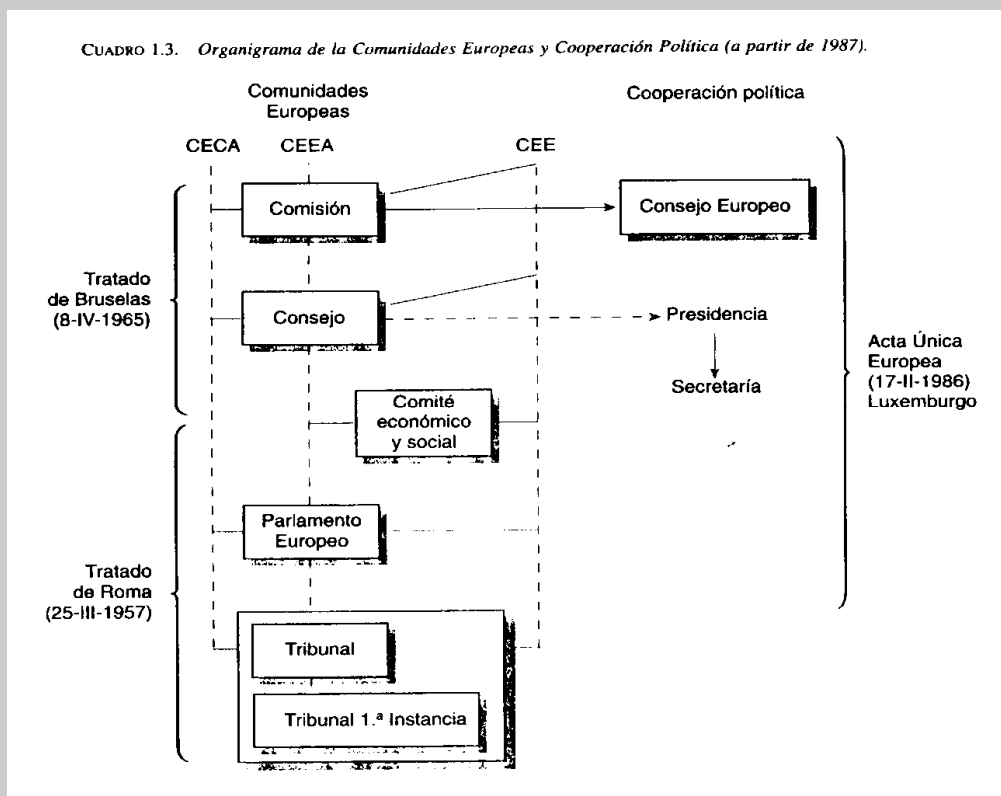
CUADRO 1.3. *Organigrama de la Comunidades Europeas y Cooperación Política (a partir de 1987).*

Comunidades Europeas

Cooperación política

CECA

CEEA

CEE

Comisión

Consejo Europeo

Tratado de Bruselas (8-IV-1965)

Consejo

Presidencia

Secretaría

Acta Única Europea (17-II-1986) Luxemburgo

Comité económico y social

Parlamento Europeo

Tratado de Roma (25-III-1957)

Tribunal

Tribunal 1.ª Instancia